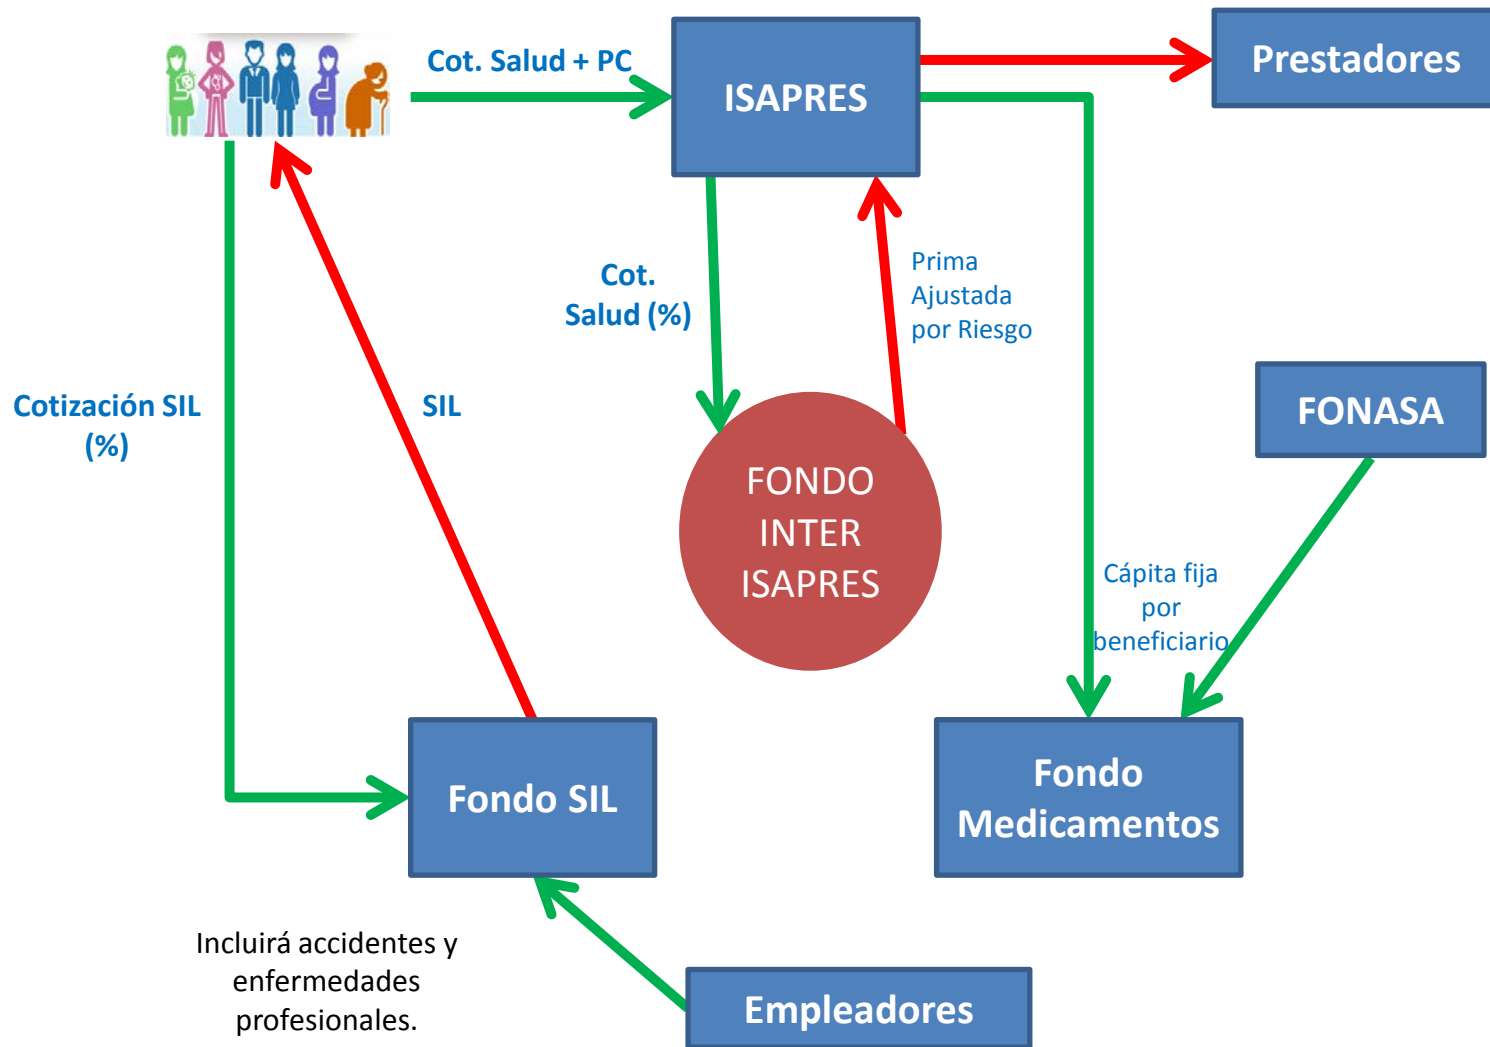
Cot. Salud + PC

ISAPRES

Prestadores

Cot. Salud (%)

Prima Ajustada por Riesgo

Cotización SIL (%)

SIL

FONASA

FONDO INTER ISAPRES

Cápita fija por beneficiario

Fondo SIL

Fondo Medicamentos

Incluirá accidentes y enfermedades profesionales.

Empleadores